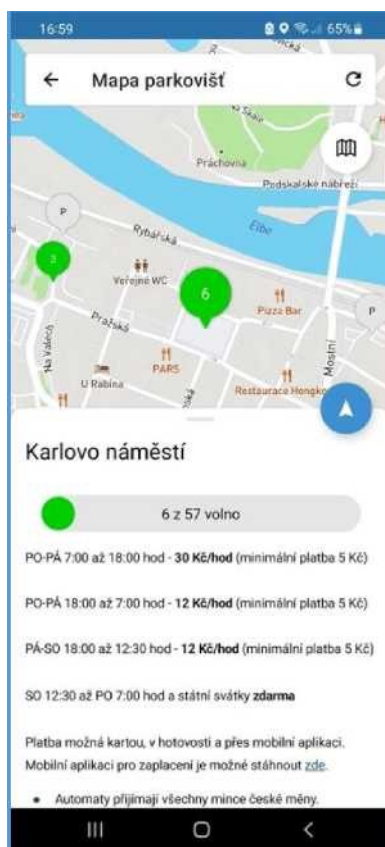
16:59

65%

Mapa parkovišť

Práchovna

Podskalské nábřeží

Labe

Rybářská

Veřejné WC

3

6

Pizza Bar

P

P

Pražská

Na Valech

PARS

U Rabína

Mostní

Restaurace Hongko

Karlovo náměstí

6 z 57 volno

PO-PÁ 7:00 až 18:00 hod - **30 Kč/hod** (minimální platba 5 Kč)

PO-PÁ 18:00 až 7:00 hod - **12 Kč/hod** (minimální platba 5 Kč)

PÁ-SO 18:00 až 12:30 hod - **12 Kč/hod** (minimální platba 5 Kč)

SO 12:30 až PO 7:00 hod a státní svátky **zdarma**

Platba možná kartou, v hotovosti a přes mobilní aplikaci. Mobilní aplikaci pro zaplacení je možné stáhnout zde.

• Automaty přijímají všechny mince české měny.